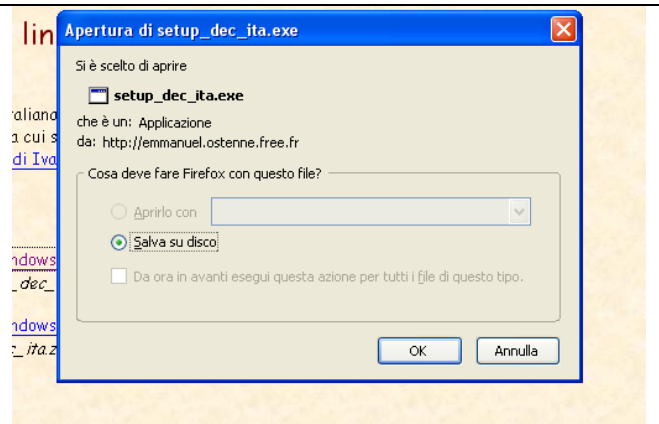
lin

raliano
a cui s
di Iva

ndows
_dec_

ndows
_ita.z

Apertura di setup_dec_ita.exe

Si è scelto di aprire

setup_dec_ita.exe

che è un: Applicazione
da: http://emmanuel.ostenne.free.fr

Cosa deve fare Firefox con questo file?

Aprirlo con

Salva su disco

Da ora in avanti esegui questa azione per tutti i file di questo tipo.

OK

Annulla